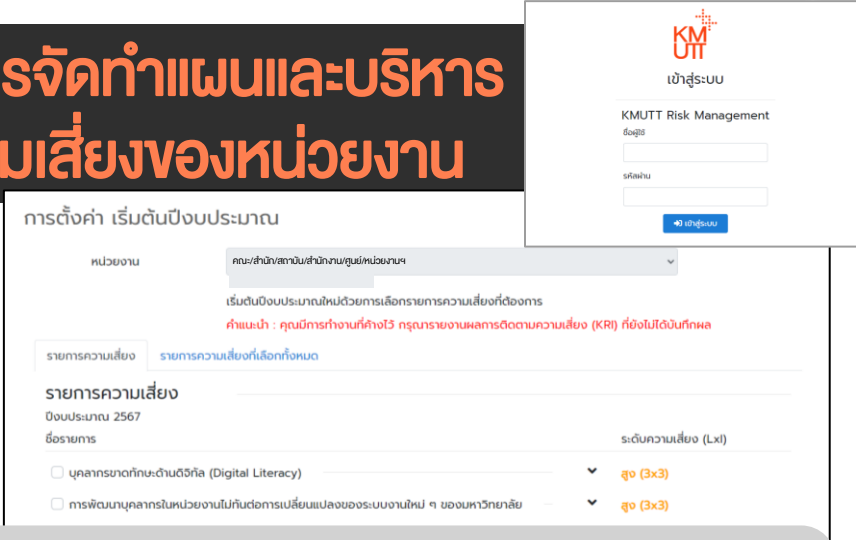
รจัดทำแผนและบริหาร
มเสี่ยงของหน่วยงาน

KMUTT
เข้าสู่ระบบ
KMUTT Risk Management
ชื่อผู้ใช้
รหัสผ่าน
เข้าสู่ระบบ

การตั้งค่า เริ่มต้นปีงบประมาณ

หน่วยงาน
คณะ/สำนัก/สถาบัน/สำนักงาน/ศูนย์/หน่วยงานฯ

เริ่มต้นปีงบประมาณใหม่ด้วยการเลือกรายการความเสี่ยงที่ต้องการ
คำแนะนำ : คุณมีการทำงานที่ค้างไว้ กรุณารายงานผลการติดตามความเสี่ยง (KRI) ที่ยังไม่ได้บันทึกผล

รายการความเสี่ยง
รายการความเสี่ยงที่เลือกทั้งหมด

รายการความเสี่ยง
ปีงบประมาณ 2567
ชื่อรายการ
ระดับความเสี่ยง (LxI)
บุคลากรขาดทักษะด้านดิจิทัล (Digital Literacy)
สูง (3x3)
การพัฒนาบุคลากรในหน่วยงานไม่ทันต่อการเปลี่ยนแปลงของระบบงานใหม่ ๆ ของมหาวิทยาลัย
สูง (3x3)